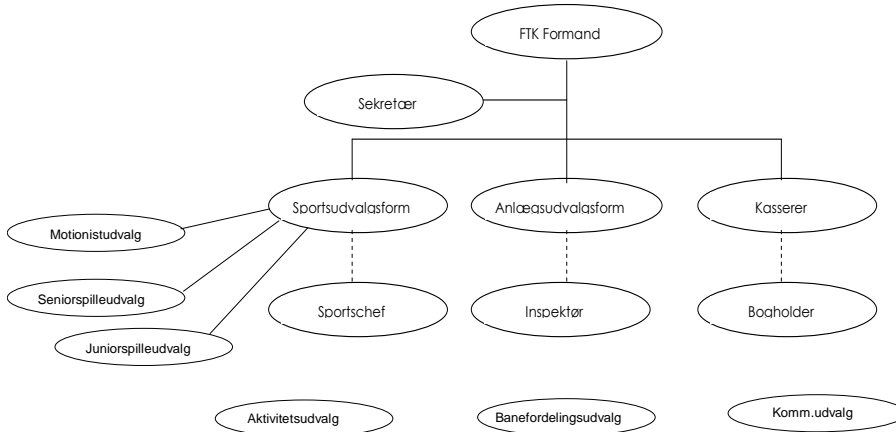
FTK Formand

Sekretær

Sportsudvalgsform

Anlægsudvalgsform

Kasserer

Motionistudvalg

Seniorspilleudvalg

Juniorspilleudvalg

Sportschef

Inspektør

Bogholder

Aktivitetsudvalg

Banefordelingsudvalg

Komm.udvalg